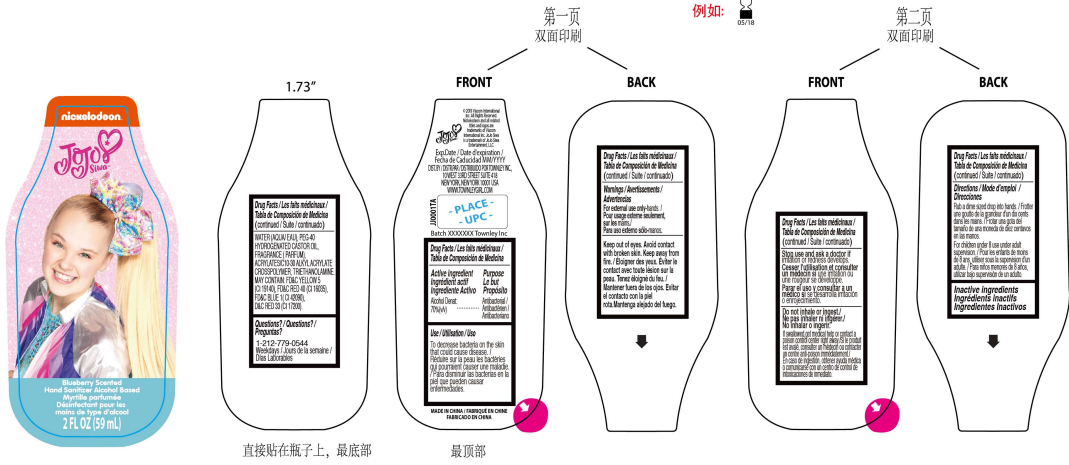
第一页
双面印刷

例如:
05/18

第二页
双面印刷

nickelodeon
JoJo Siwa

Blueberry Scented Hand Sanitizer Alcohol Based
Myrtille parfumée Désinfectant pour les mains de type d'alcool
2 FL OZ (59 mL)

1.73"

Drug Facts / Les faits médicinaux / Tabla de Composición de Medicina
(continued / Suite / continuado)
WATER (AQUA / EAU), PEG-40 HYDROGENATED CASTOR OIL, FRAGRANCE ( PARFUM), ACRYLATES/C10-30 ALKYL ACRYLATE CROSSPOLYMER, TRIETHANOLAMINE MAY CONTAIN: FD&C YELLOW 5 (CI 19140), FD&C RED 40 (CI 16035), FD&C BLUE 1 (CI 42090), D&C RED 33 (CI 17200).

Questions? / Questions? / Preguntas?
1-212-779-0544
Weekdays / Jours de la semaine / Días Laborables

直接贴在瓶子上，最底部

FRONT

© 2018 Viacom International Inc. All Rights Reserved. Nickelodeon and all related titles and logos are trademarks of Viacom International Inc. JoJo Siwa is a trademark of JoJo Siwa Entertainment LLC.
JoJo
Exp.Date / Date d'expiration / Fecha de Caducidad MM/YYYY
DIST.BY / DISTRIBUE / DISTRIBUIDO POR TOWNLEY INC. 10 WEST 33RD STREET SUITE 418 NEW YORK, NEW YORK 10001 USA WWW.TOWNLEYGIRL.COM
JJ0001TA
- PLACE -
- UPC -
Batch XXXXXXX Townley Inc

Drug Facts / Les faits médicinaux / Tabla de Composición de Medicina
Active ingredient Ingrédient actif Ingrediente Activo
Purpose Le but Propósito
Alcohol Denat. 70%(v/v) ............ Antibacterial / Antibactérien / Antibacteriano

Use / Utilisation / Uso
To decrease bacteria on the skin that could cause disease. / Réduire sur la peau les bactéries qui pourraient causer une maladie. / Para disminuir las bacterias en la piel que pueden causar enfermedades.

MADE IN CHINA / FABRIQUÉ EN CHINE FABRICADO EN CHINA

最顶部

BACK

Drug Facts / Les faits médicinaux / Tabla de Composición de Medicina
(continued / Suite / continuado)
Warnings / Avertissements / Advertencias
For external use only-hands. / Pour usage externe seulement, sur les mains./ Para uso externo sólo-manos.

Keep out of eyes. Avoid contact with broken skin. Keep away from fire. / Éloigner des yeux. Eviter le contact avec toute lésion sur la peau. Tenez éloigné du feu. / Mantener fuera de los ojos. Evitar el contacto con la piel rota.Mantenga alejado del fuego.

FRONT

Drug Facts / Les faits médicinaux / Tabla de Composición de Medicina
(continued / Suite / continuado)
Stop use and ask a doctor if irritation or redness develops. Cesser l'utilisation et consulter un médecin si une irritation ou une rougeur se développe. Parar el uso y consultar a un médico si se desarrolla irritación o enrojecimiento.
Do not inhale or ingest./ Ne pas inhaler ni ingérer./ No inhalar o ingerir.
If swallowed get medical help or contact a poison control center right away./Si le produit est avalé, consulter un médecin ou contacter un centre anti-poison immédiatement./ En caso de ingestión, obtener ayuda médica o comunicarse con un centro de control de intoxicaciones de inmediato.

BACK

Drug Facts / Les faits médicinaux / Tabla de Composición de Medicina
(continued / Suite / continuado)
Directions / Mode d'emploi / Direcciones
Rub a dime sized drop into hands. / Frotter une goutte de la grandeur d'un dix cents dans les mains. / Frotar una gota del tamaño de una moneda de diez centavos en las manos.
For children under 6 use under adult supervision. / Pour les enfants de moins de 6 ans, utiliser sous la supervision d'un adulte. / Para niños menores de 6 años, utilizar bajo supervisión de un adulto.
Inactive ingredients Ingrédients inactifs Ingredientes Inactivos